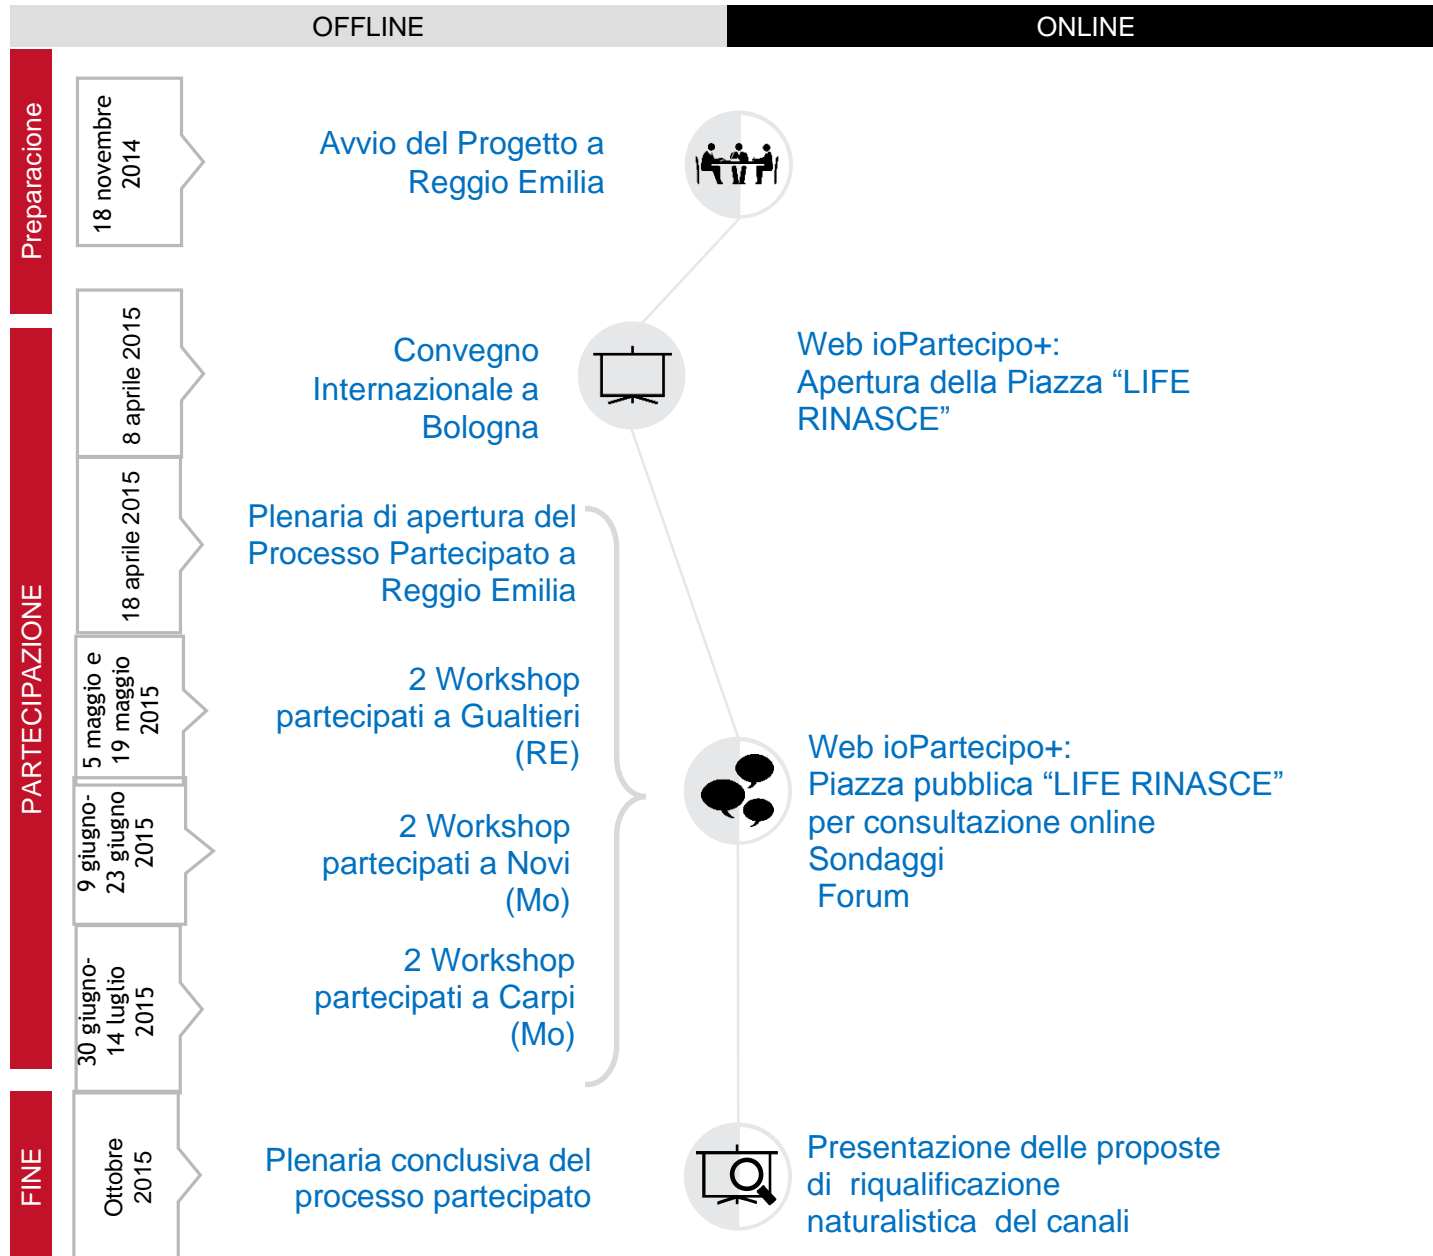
OFFLINE

ONLINE

Preparacione

18 novembre 2014

Avvio del Progetto a Reggio Emilia

PARTECIPAZIONE

8 aprile 2015

Convegno Internazionale a Bologna

Web ioPartecipo+:
Apertura della Piazza “LIFE RINASCE”

18 aprile 2015

Plenaria di apertura del Processo Partecipato a Reggio Emilia

5 maggio e 19 maggio 2015

2 Workshop partecipati a Gualtieri (RE)

Web ioPartecipo+:
Piazza pubblica “LIFE RINASCE” per consultazione online
Sondaggi
Forum

9 giugno- 23 giugno 2015

2 Workshop partecipati a Novi (Mo)

30 giugno- 14 luglio 2015

2 Workshop partecipati a Carpi (Mo)

FINE

Ottobre 2015

Plenaria conclusiva del processo partecipato

Presentazione delle proposte di riqualificazione naturalistica del canali